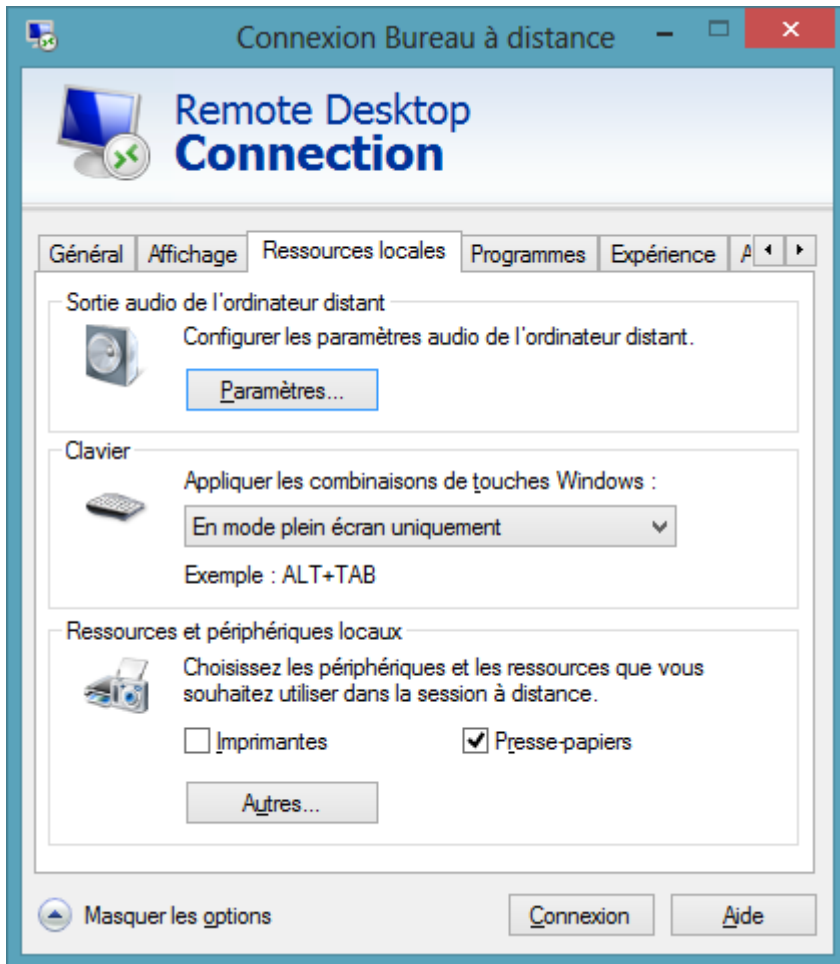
Connexion Bureau à distance

Remote Desktop
Connection

Général | Affichage | Ressources locales | Programmes | Expérience | A

Sortie audio de l'ordinateur distant
Configurer les paramètres audio de l'ordinateur distant.
Paramètres...

Clavier
Appliquer les combinaisons de touches Windows :
En mode plein écran uniquement
Exemple : ALT+TAB

Ressources et périphériques locaux
Choisissez les périphériques et les ressources que vous souhaitez utiliser dans la session à distance.
Imprimantes
Presse-papiers
Autres...

Masquer les options
Connexion
Aide